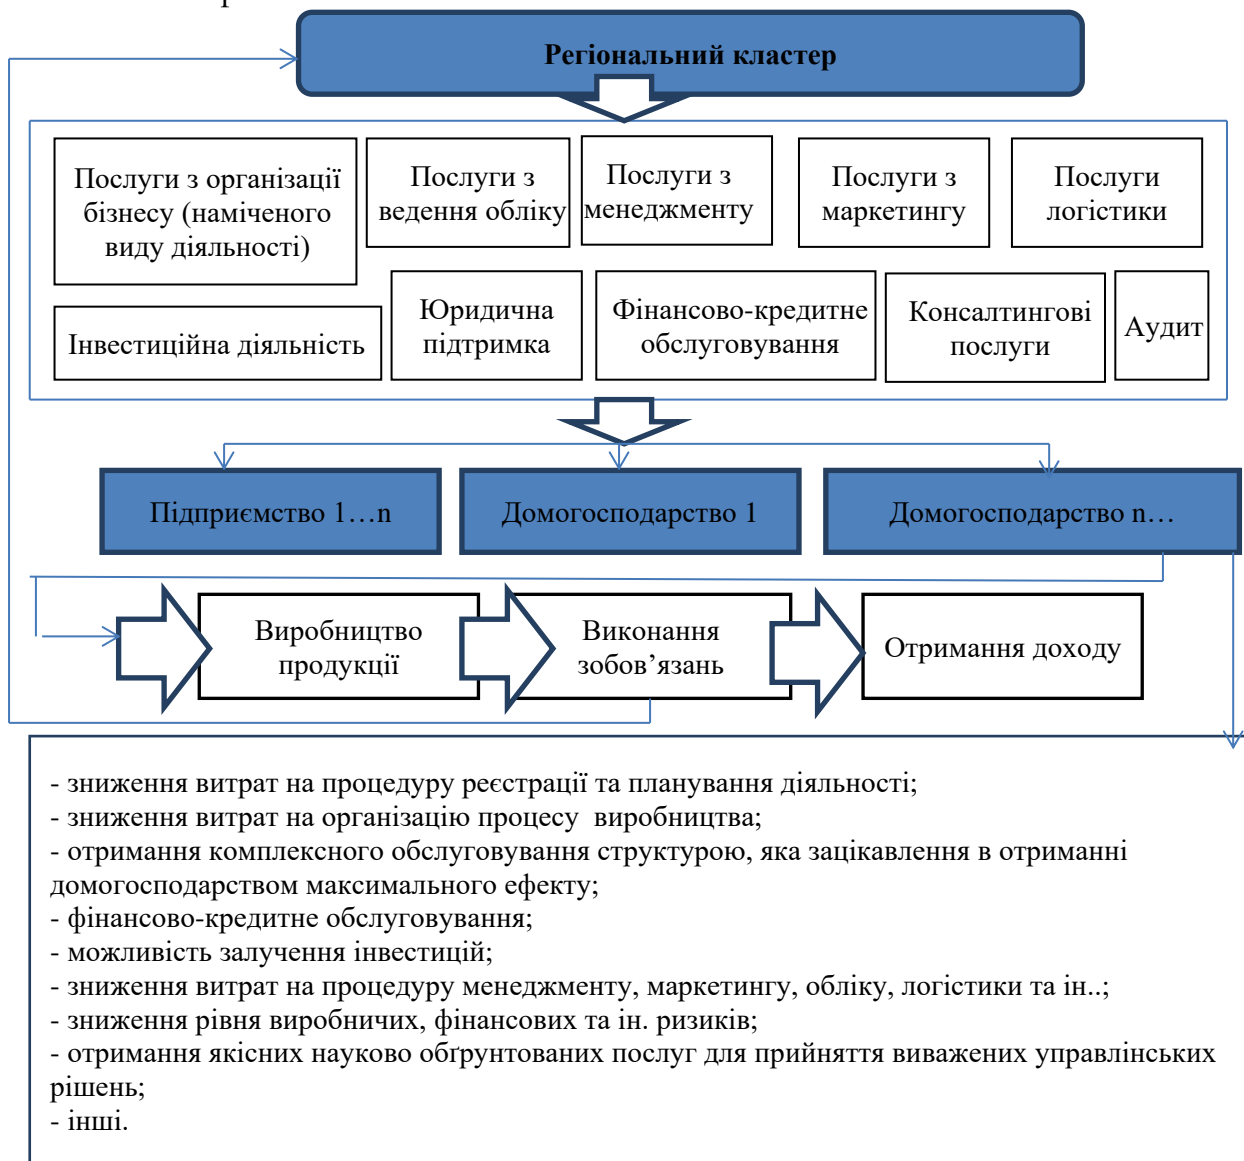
Регіональний кластер

Послуги з організації бізнесу (наміченого виду діяльності)

Послуги з ведення обліку

Послуги з менеджменту

Послуги з маркетингу

Послуги логістики

Інвестиційна діяльність

Юридична підтримка

Фінансово-кредитне обслуговування

Консалтингові послуги

Аудит

Підприємство 1…n

Домогосподарство 1

Домогосподарство n…

Виробництво продукції

Виконання зобов’язань

Отримання доходу

- зниження витрат на процедуру реєстрації та планування діяльності;
- зниження витрат на організацію процесу виробництва;
- отримання комплексного обслуговування структурою, яка зацікавлення в отриманні домогосподарством максимального ефекту;
- фінансово-кредитне обслуговування;
- можливість залучення інвестицій;
- зниження витрат на процедуру менеджменту, маркетингу, обліку, логістики та ін..;
- зниження рівня виробничих, фінансових та ін. ризиків;
- отримання якісних науково обґрунтованих послуг для прийняття виважених управлінських рішень;
- інші.